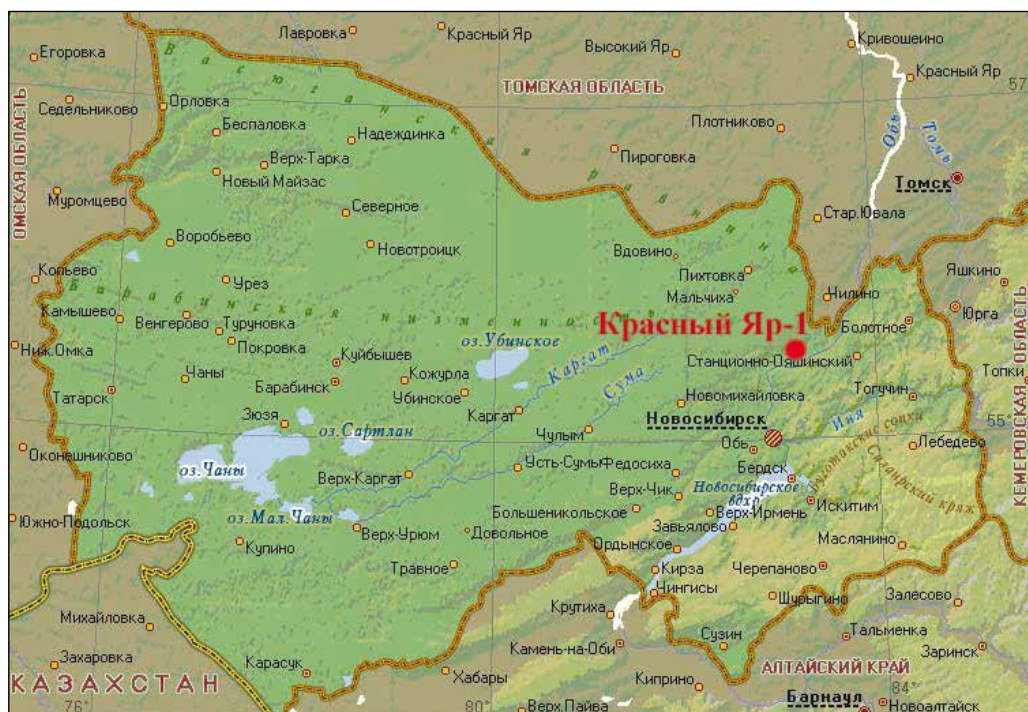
Егоровка
Лавровка
Красный Яр
Высокий Яр
Кривошеино
Красный Яр
ТОМСКАЯ ОБЛАСТЬ
57
Седельниково
Орловка
Беспаловка
Надеждинка
Плотниково
ОМСКАЯ ОБЛАСТЬ
Верх-Тарка
Новый Майзас
Пироговка
Обь
Томь
Томск
Муромцево
Северное
Стар.Ювала
Воробьево
Новотроицк
Вдовино
Пихтовка
Яшкино
Кольево
Урез
Мальчиха
Чилино
Юрга
Камышево
Венгерово
Туруновка
Красный Яр-1
Болотное
Ниж.Омка
Покровка
оз.Убинское
Каргат
Станционно-Ояшинский
Чаны
Куйбышев
Кожурла
Сума
Тогучин
Топки
КЕМЕРОВСКАЯ ОБЛАСТЬ
Татарск
Барабинск
Убинское
Новомихайловка
Зюзя
оз.Сартлан
Каргат
Новосибирск
Иня
55
Оконешниково
Чулым
Обь
Лебедево
оз.Чаны
Верх-Каргат
Усть-Сумь
Федосиха
Бердск
Верх-Чик
Новосибирское вдхр.
Южно-Подольск
оз.Мал.Чаны
Верх-Урюм
Довольное
Большеникольское
Завьялово
Верх-Ирмень
Искитим
Купино
Ордынское
Маслянино
Травное
Кирза
Черепаново
Нингисы
Михайловка
Крутиха
Шурыгино
Залесово
Сузин
Тальменка
Захаровка
Камень-на-Оби
АЛТАЙСКИЙ КРАЙ
Заринск
Карасук
КАЗАХСТАН
Хабары
Киприно
Барнаул
Новоалтайск
76
80
Верх.Пайва
84